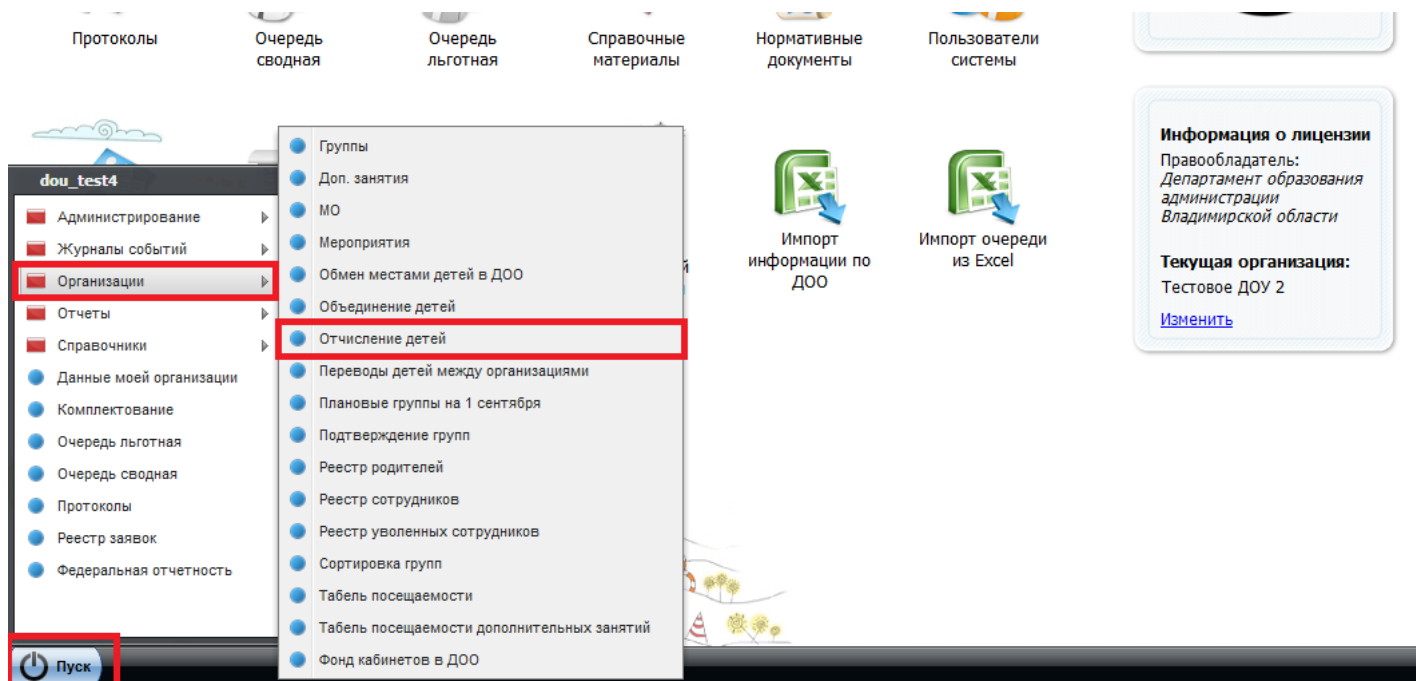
Протоколы
Очередь сводная
Очередь льготная
Справочные материалы
Нормативные документы
Пользователи системы

dou_test4
Администрирование
Журналы событий
Организации
Отчеты
Справочники
Данные моей организации
Комплектование
Очередь льготная
Очередь сводная
Протоколы
Реестр заявок
Федеральная отчетность

Группы
Доп. занятия
МО
Мероприятия
Обмен местами детей в ДОО
Объединение детей
Отчисление детей
Переводы детей между организациями
Плановые группы на 1 сентября
Подтверждение групп
Реестр родителей
Реестр сотрудников
Реестр уволенных сотрудников
Сортировка групп
Табель посещаемости
Табель посещаемости дополнительных занятий
Фонд кабинетов в ДОО

Импорт информации по ДОО
Импорт очереди из Excel

Информация о лицензии
Правообладатель:
Департамент образования администрации Владимирской области

Текущая организация:
Тестовое ДОУ 2
Изменить

Пуск